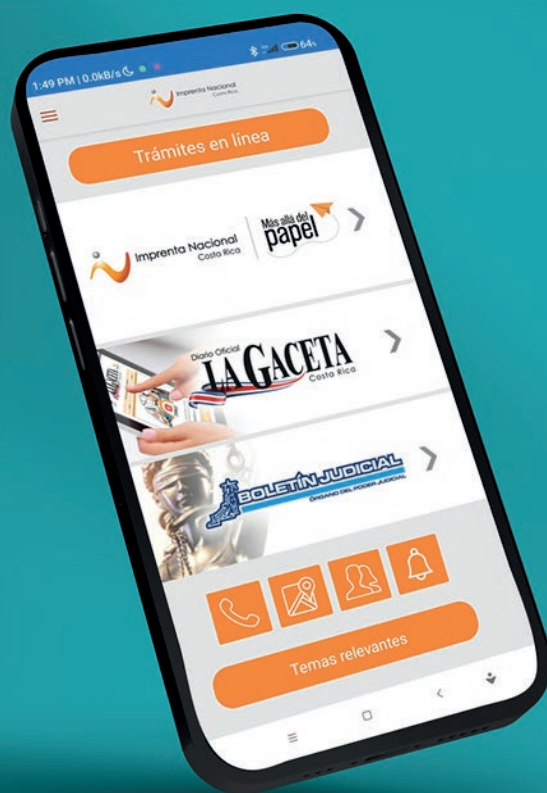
1:49 PM | 0.0kB/s

64

Imprenta Nacional Costa Rica

Trámites en línea

Imprenta Nacional Costa Rica

Más allá del papel

Diario Oficial LA GACETA Costa Rica

BOLETÍN JUDICIAL

ÓRGANO DEL PODER JUDICIAL

Temas relevantes